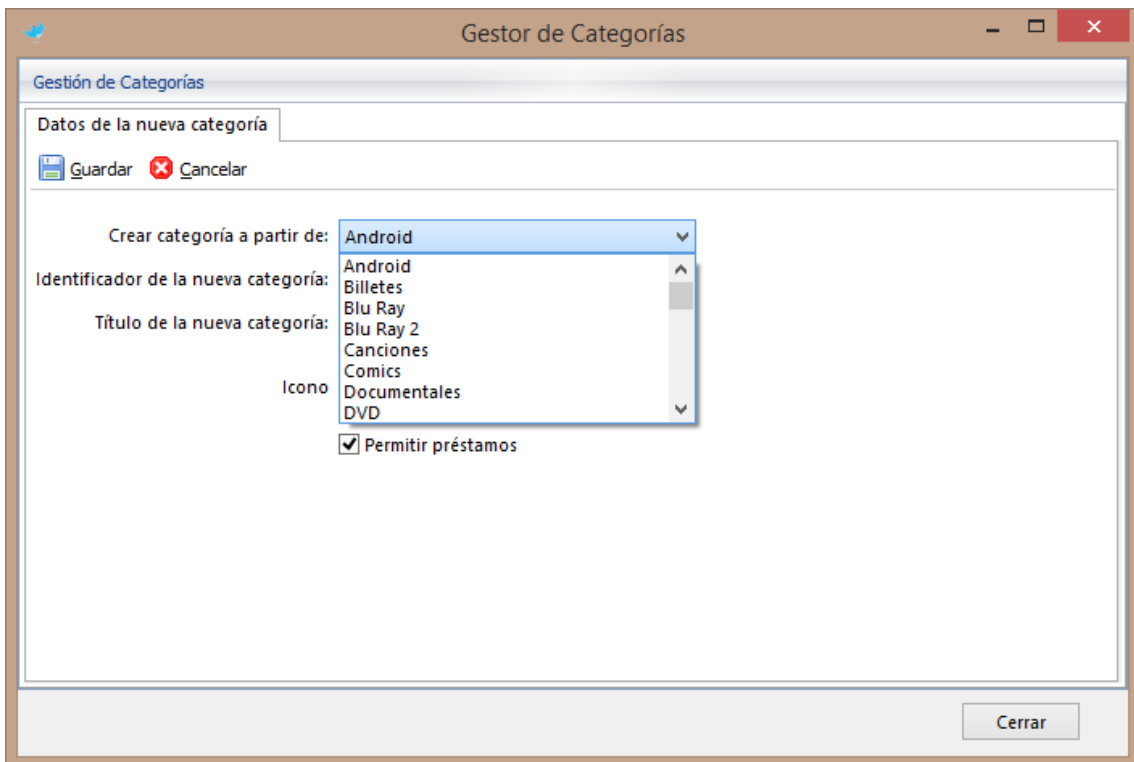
Gestor de Categorías

Gestión de Categorías

Datos de la nueva categoría

Guardar Cancelar

Crear categoría a partir de: Android

Identificador de la nueva categoría:

Título de la nueva categoría:

Icono

Android
Billetes
Blu Ray
Blu Ray 2
Canciones
Comics
Documentales
DVD

Permitir préstamos

Cerrar